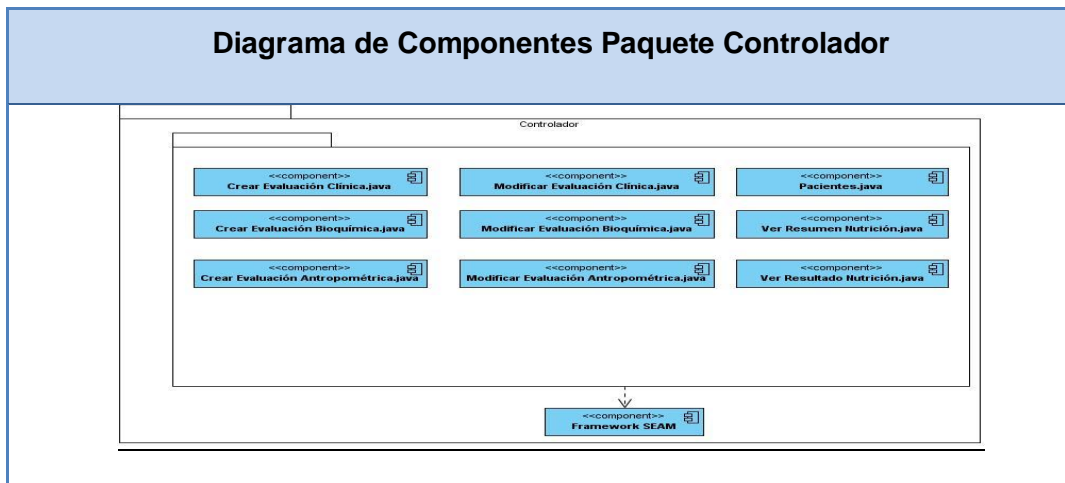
Diagrama de Componentes Paquete Controlador

Controlador

<<component>>
Crear Evaluación Clínica.java

<<component>>
Modificar Evaluación Clínica.java

<<component>>
Pacientes.java

<<component>>
Crear Evaluación Bioquímica.java

<<component>>
Modificar Evaluación Bioquímica.java

<<component>>
Ver Resumen Nutrición.java

<<component>>
Crear Evaluación Antropométrica.java

<<component>>
Modificar Evaluación Antropométrica.java

<<component>>
Ver Resultado Nutrición.java

<<component>>
Framework SEAM